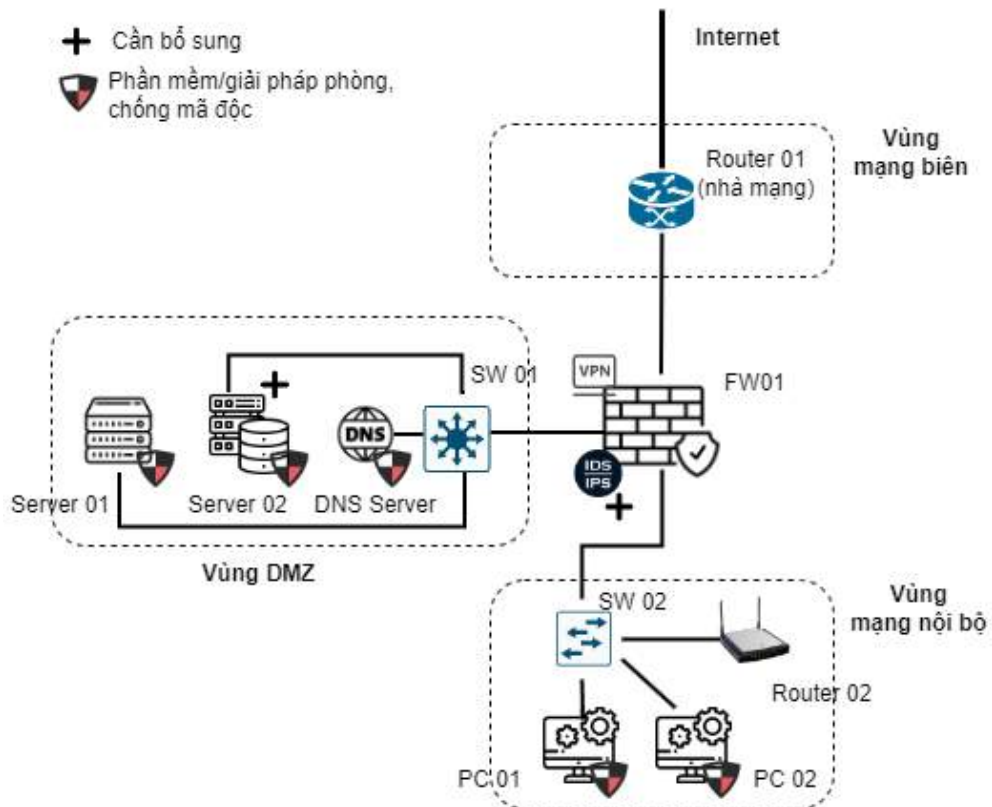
+ Cần bổ sung

Phần mềm/giải pháp phòng, chống mã độc

Internet

Vùng mạng biên

Router 01 (nhà mạng)

SW 01

VPN

FW01

DNS

IDS IPS

+

+

Server 01

Server 02

DNS Server

Vùng DMZ

Vùng mạng nội bộ

SW 02

Router 02

PC 01

PC 02